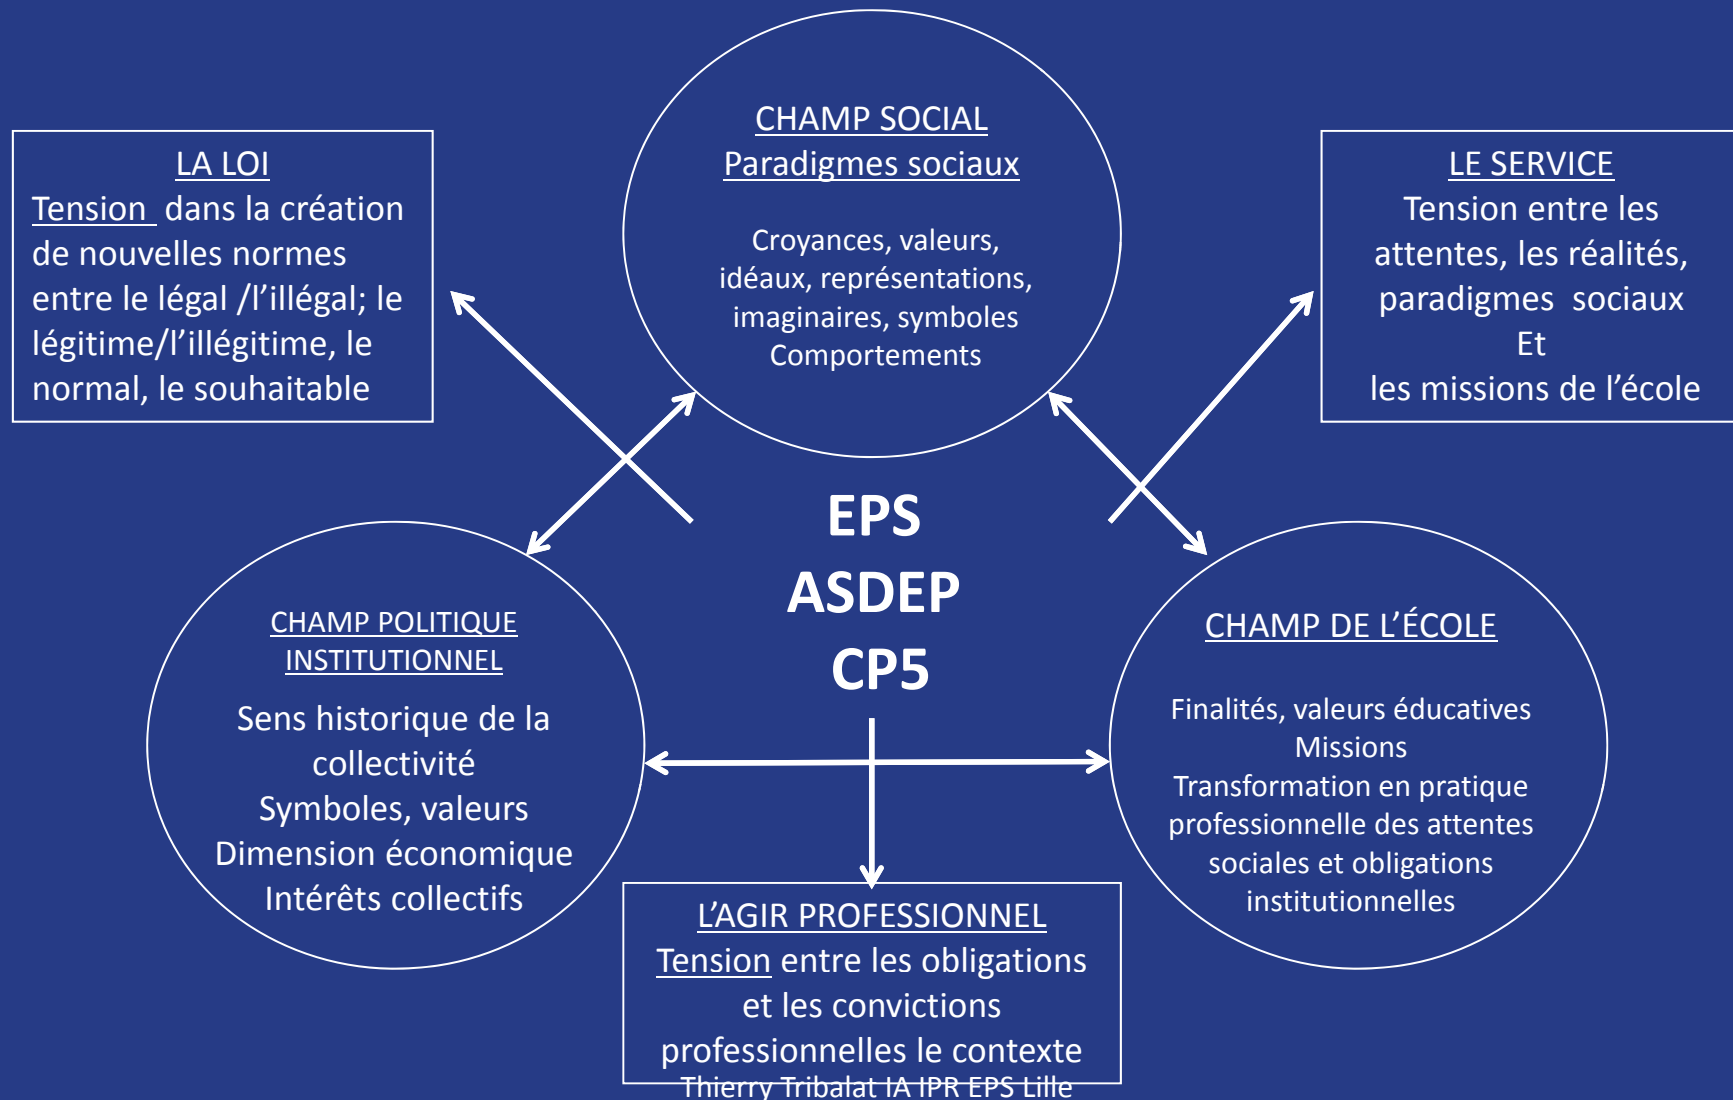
LA LOI
Tension dans la création de nouvelles normes entre le légal /l'illégal; le légitime/l'illégitime, le normal, le souhaitable

CHAMP SOCIAL
Paradigmes sociaux

Croyances, valeurs, idéaux, représentations, imaginaires, symboles
Comportements

LE SERVICE
Tension entre les attentes, les réalités, paradigmes sociaux
Et
les missions de l'école

EPS
ASDEP
CP5

CHAMP POLITIQUE INSTITUTIONNEL
Sens historique de la collectivité
Symboles, valeurs
Dimension économique
Intérêts collectifs

CHAMP DE L'ÉCOLE
Finalités, valeurs éducatives
Missions
Transformation en pratique professionnelle des attentes sociales et obligations institutionnelles

L'AGIR PROFESSIONNEL
Tension entre les obligations et les convictions professionnelles le contexte

Thierry Tribalat IA IPR EPS Lille